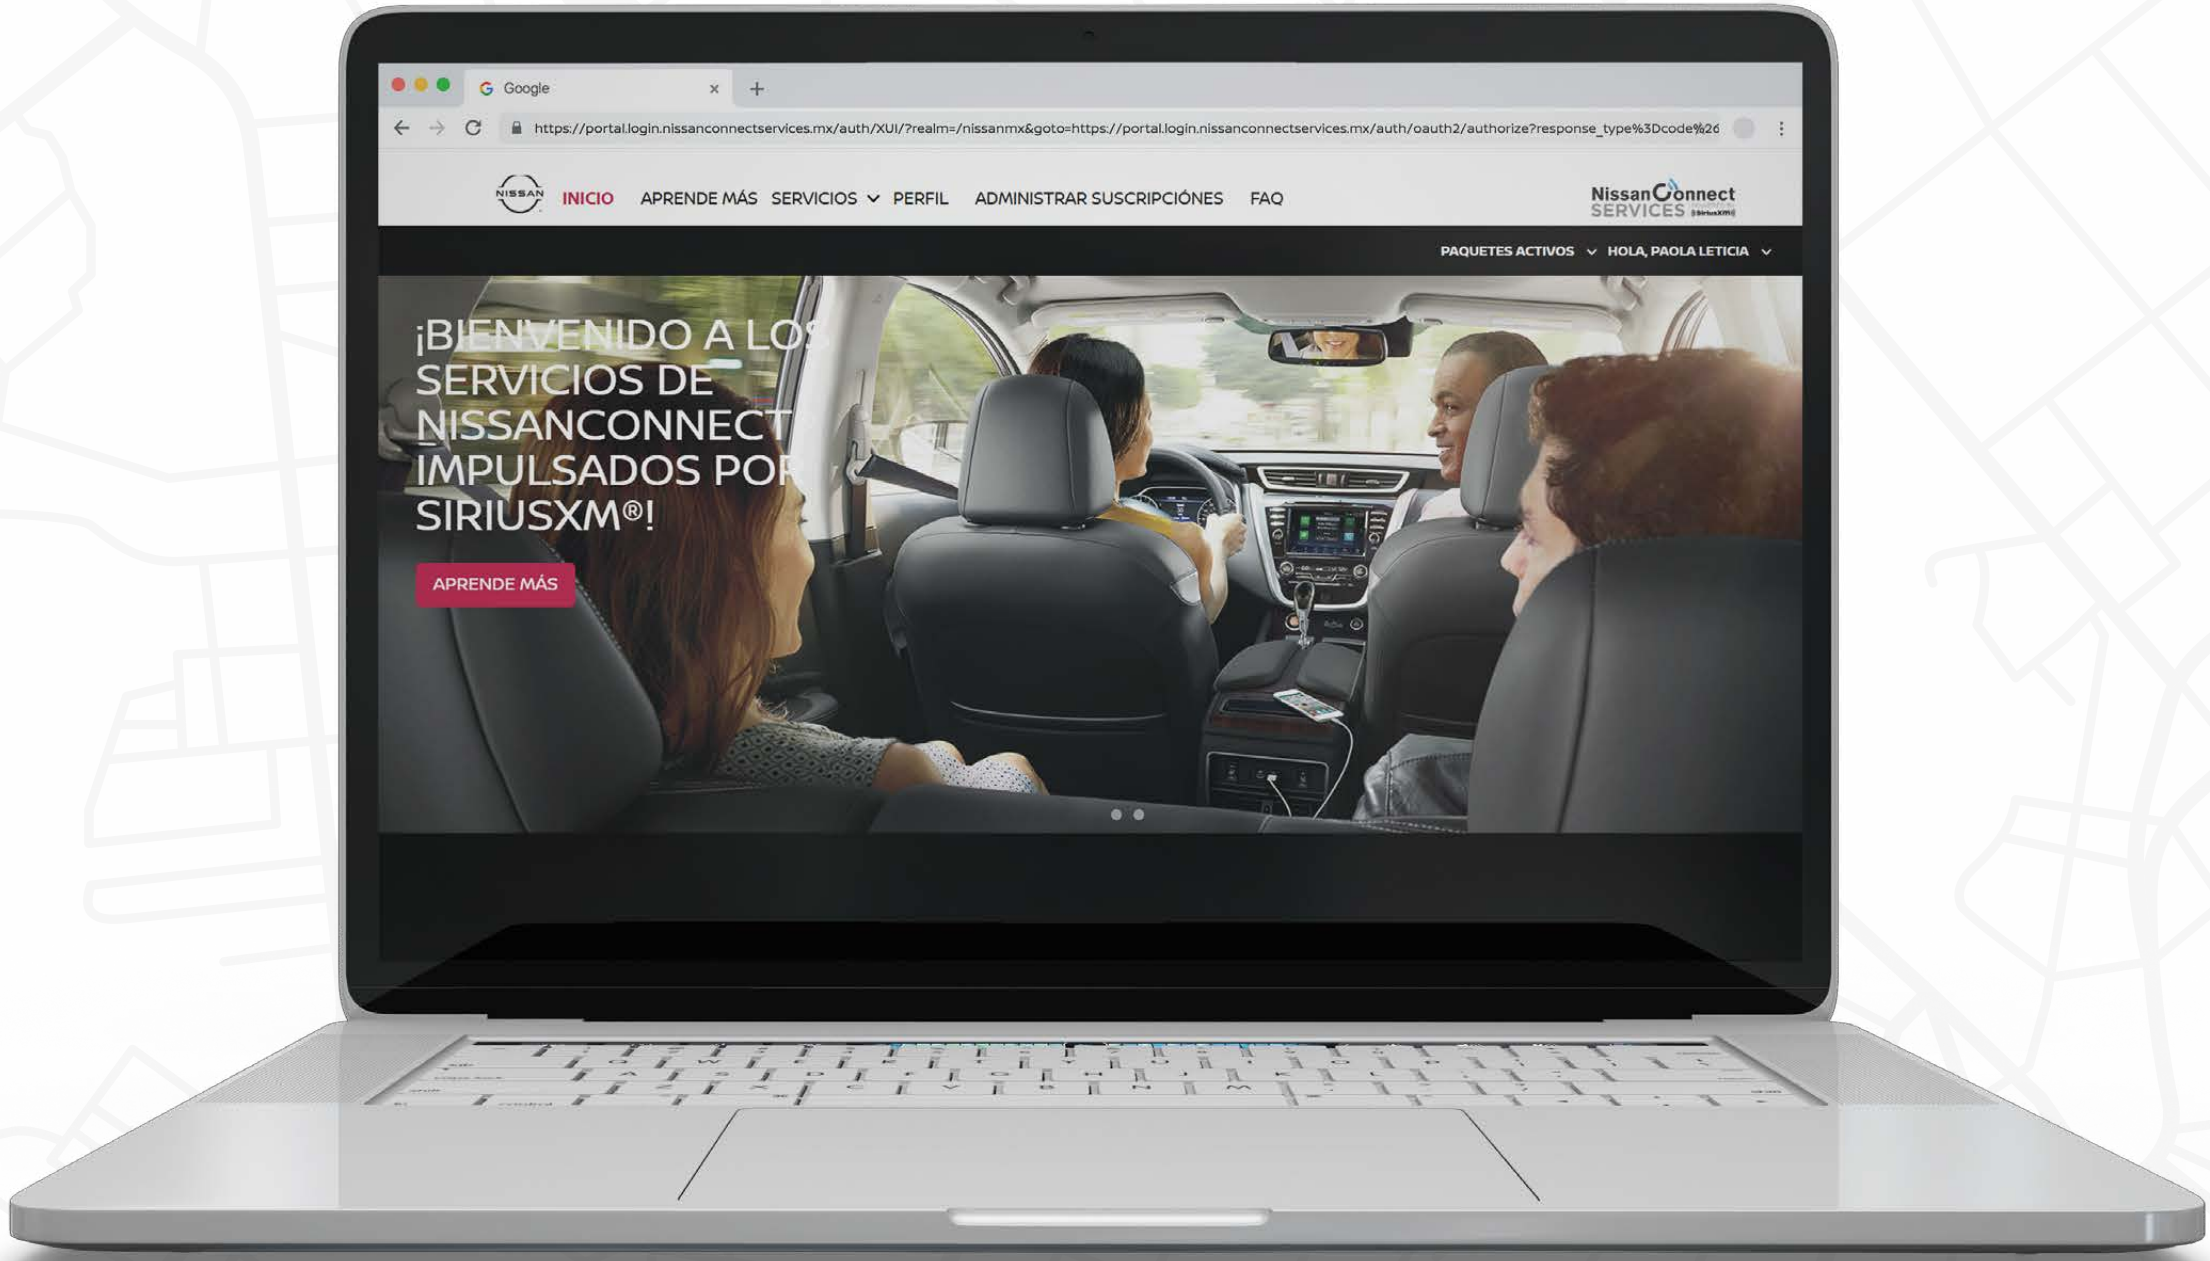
Google

https://portal.login.nissanconnectservices.mx/auth/XUI/?realm=/nissanmx&goto=https://portal.login.nissanconnectservices.mx/auth/oauth2/authorize?response_type%3Dcode%26

NISSAN INICIO APRENDE MÁS SERVICIOS PERFIL ADMINISTRAR SUSCRIPCIÓNES FAQ

NissanConnect SERVICES SiriusXM

PAQUETES ACTIVOS HOLA, PAOLA LETICIA

¡BIENVENIDO A LOS SERVICIOS DE NISSANCONNECT IMPULSADOS POR SIRIUSXM®!

APRENDE MÁS